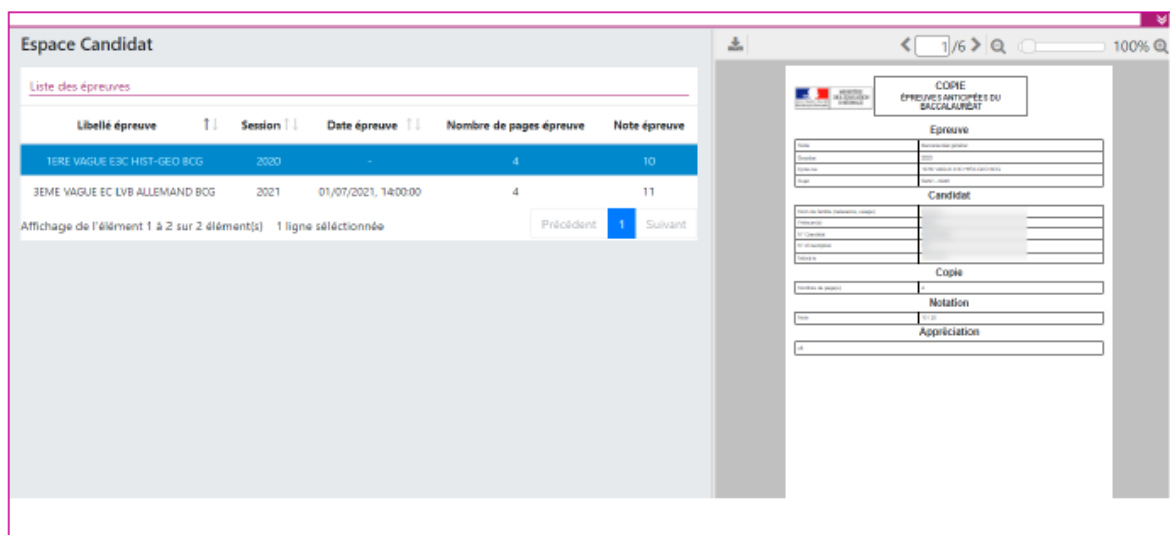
Espace Candidat

Liste des épreuves

| Libellé épreuve | Session | Date épreuve | Nombre de pages épreuve | Note épreuve |
|---|---|---|---|---|
| 1ERE VAGUE E3C HIST-GEO BCG | 2020 | - | 4 | 10 |
| 3EME VAGUE EC LVB ALLEMAND BCG | 2021 | 01/07/2021, 14:00:00 | 4 | 11 |

Affichage de l'élément 1 à 2 sur 2 élément(s) 1 ligne sélectionnée

Précédent 1 Suivant

1/6

100%

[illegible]

COPIE
ÉPREUVES ANTICIPÉES DU BACCALAURÉAT

Epreuve

| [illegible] | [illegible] |
|---|---|
| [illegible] | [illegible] |
| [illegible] | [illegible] |
| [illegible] | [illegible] |

Candidat

| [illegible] | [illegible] |
|---|---|
| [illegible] | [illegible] |
| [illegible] | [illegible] |
| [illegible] | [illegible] |
| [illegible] | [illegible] |

Copie

| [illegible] | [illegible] |
|---|---|

Notation

| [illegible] | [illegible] |
|---|---|

Appréciation

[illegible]